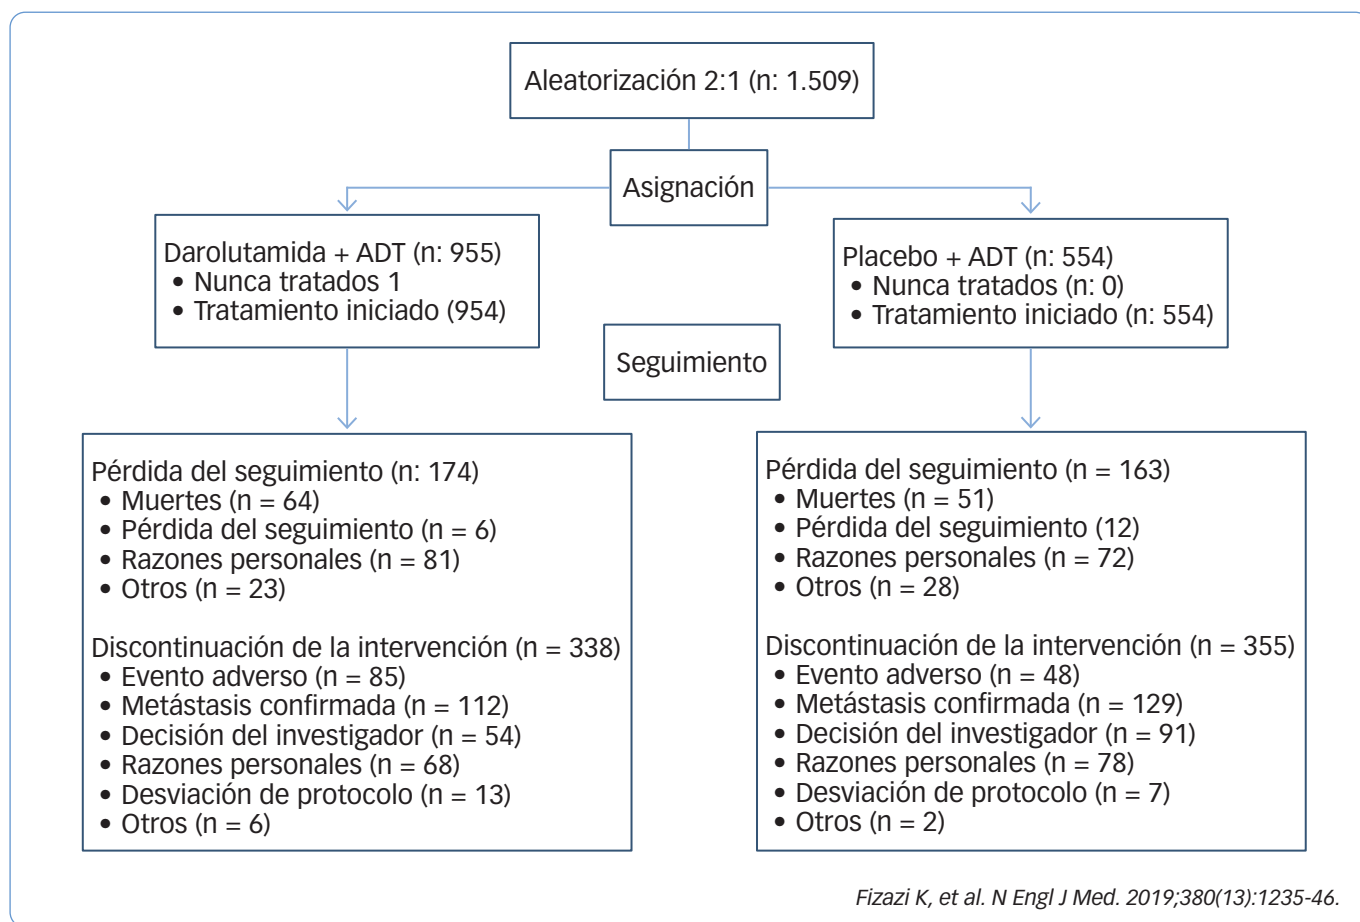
Aleatorización 2:1 (n: 1.509)

Asignación

Darolutamida + ADT (n: 955)
• Nunca tratados 1
• Tratamiento iniciado (954)

Placebo + ADT (n: 554)
• Nunca tratados (n: 0)
• Tratamiento iniciado (n: 554)

Seguimiento

Pérdida del seguimiento (n: 174)
• Muertes (n = 64)
• Pérdida del seguimiento (n = 6)
• Razones personales (n = 81)
• Otros (n = 23)

Discontinuación de la intervención (n = 338)
• Evento adverso (n = 85)
• Metástasis confirmada (n = 112)
• Decisión del investigador (n = 54)
• Razones personales (n = 68)
• Desviación de protocolo (n = 13)
• Otros (n = 6)

Pérdida del seguimiento (n = 163)
• Muertes (n = 51)
• Pérdida del seguimiento (12)
• Razones personales (n = 72)
• Otros (n = 28)

Discontinuación de la intervención (n = 355)
• Evento adverso (n = 48)
• Metástasis confirmada (n = 129)
• Decisión del investigador (n = 91)
• Razones personales (n = 78)
• Desviación de protocolo (n = 7)
• Otros (n = 2)

Fizazi K, et al. N Engl J Med. 2019;380(13):1235-46.